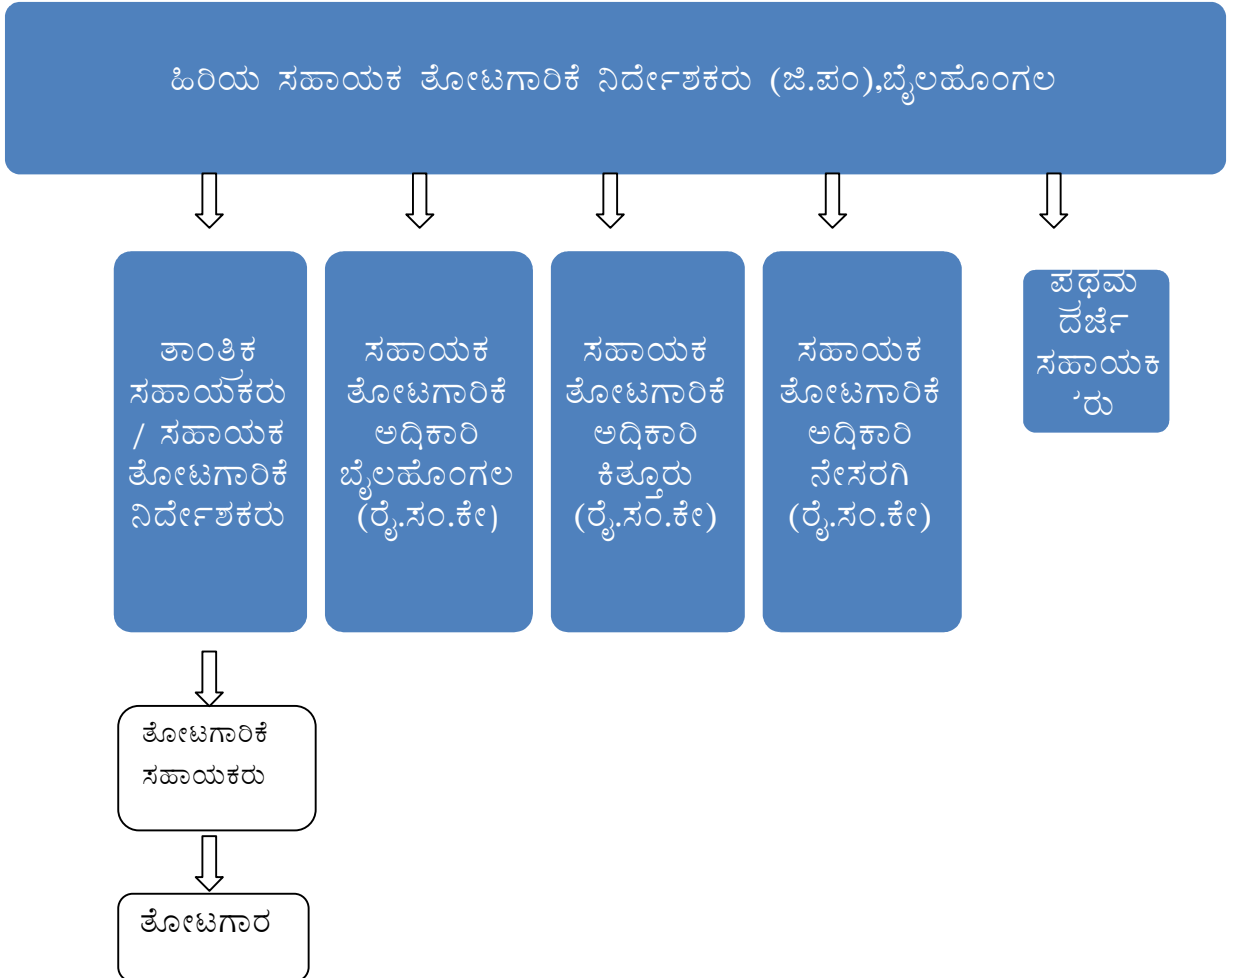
ಹಿರಿಯ ಸಹಾಯಕ ತೋಟಗಾರಿಕೆ ನಿರ್ದೇಶಕರು (ಜಿ.ಪಂ),ಬೈಲಹೊಂಗಲ

ತಾಂತ್ರಿಕ ಸಹಾಯಕರು / ಸಹಾಯಕ ತೋಟಗಾರಿಕೆ ನಿರ್ದೇಶಕರು

ಸಹಾಯಕ ತೋಟಗಾರಿಕೆ ಅಧಿಕಾರಿ ಬೈಲಹೊಂಗಲ (ರೈ.ಸಂ.ಕೇ)

ಸಹಾಯಕ ತೋಟಗಾರಿಕೆ ಅಧಿಕಾರಿ ಕಿತ್ತೂರು (ರೈ.ಸಂ.ಕೇ)

ಸಹಾಯಕ ತೋಟಗಾರಿಕೆ ಅಧಿಕಾರಿ ನೇಸರಗಿ (ರೈ.ಸಂ.ಕೇ)

ಪ್ರಥಮ ದರ್ಜೆ ಸಹಾಯಕ ರು

ತೋಟಗಾರಿಕೆ ಸಹಾಯಕರು

ತೋಟಗಾರ